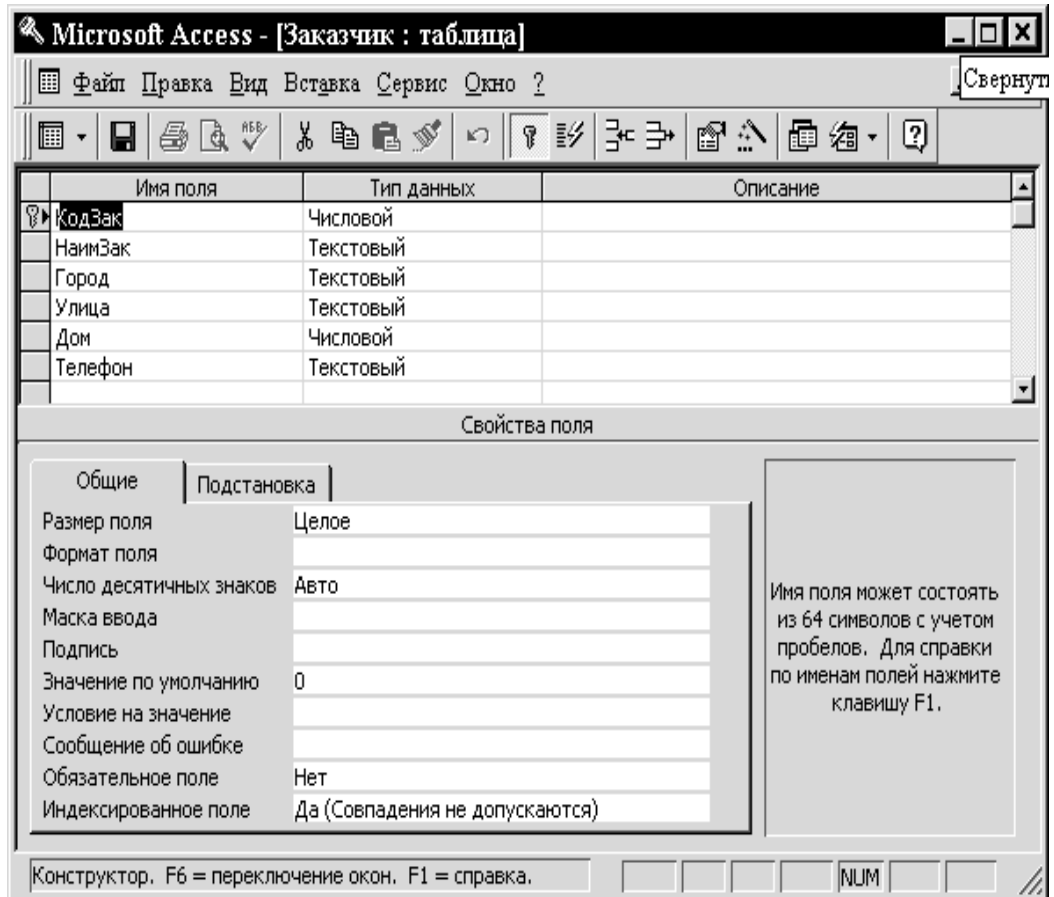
Microsoft Access - [Заказчик : таблица]

Файл Правка Вид Вставка Сервис Окно ?

Свернут

| Имя поля | Тип данных | Описание |
|---|---|---|
| КодЗак | Числовой | |
| НаимЗак | Текстовый | |
| Город | Текстовый | |
| Улица | Текстовый | |
| Дом | Числовой | |
| Телефон | Текстовый | |

Свойства поля

Общие | Подстановка

| | |
|---|---|
| Размер поля | Целое |
| Формат поля | |
| Число десятичных знаков | Авто |
| Маска ввода | |
| Подпись | |
| Значение по умолчанию | 0 |
| Условие на значение | |
| Сообщение об ошибке | |
| Обязательное поле | Нет |
| Индексированное поле | Да (Совпадения не допускаются) |

Имя поля может состоять из 64 символов с учетом пробелов. Для справки по именам полей нажмите клавишу F1.

Конструктор. F6 = переключение окон. F1 = справка.

NUM